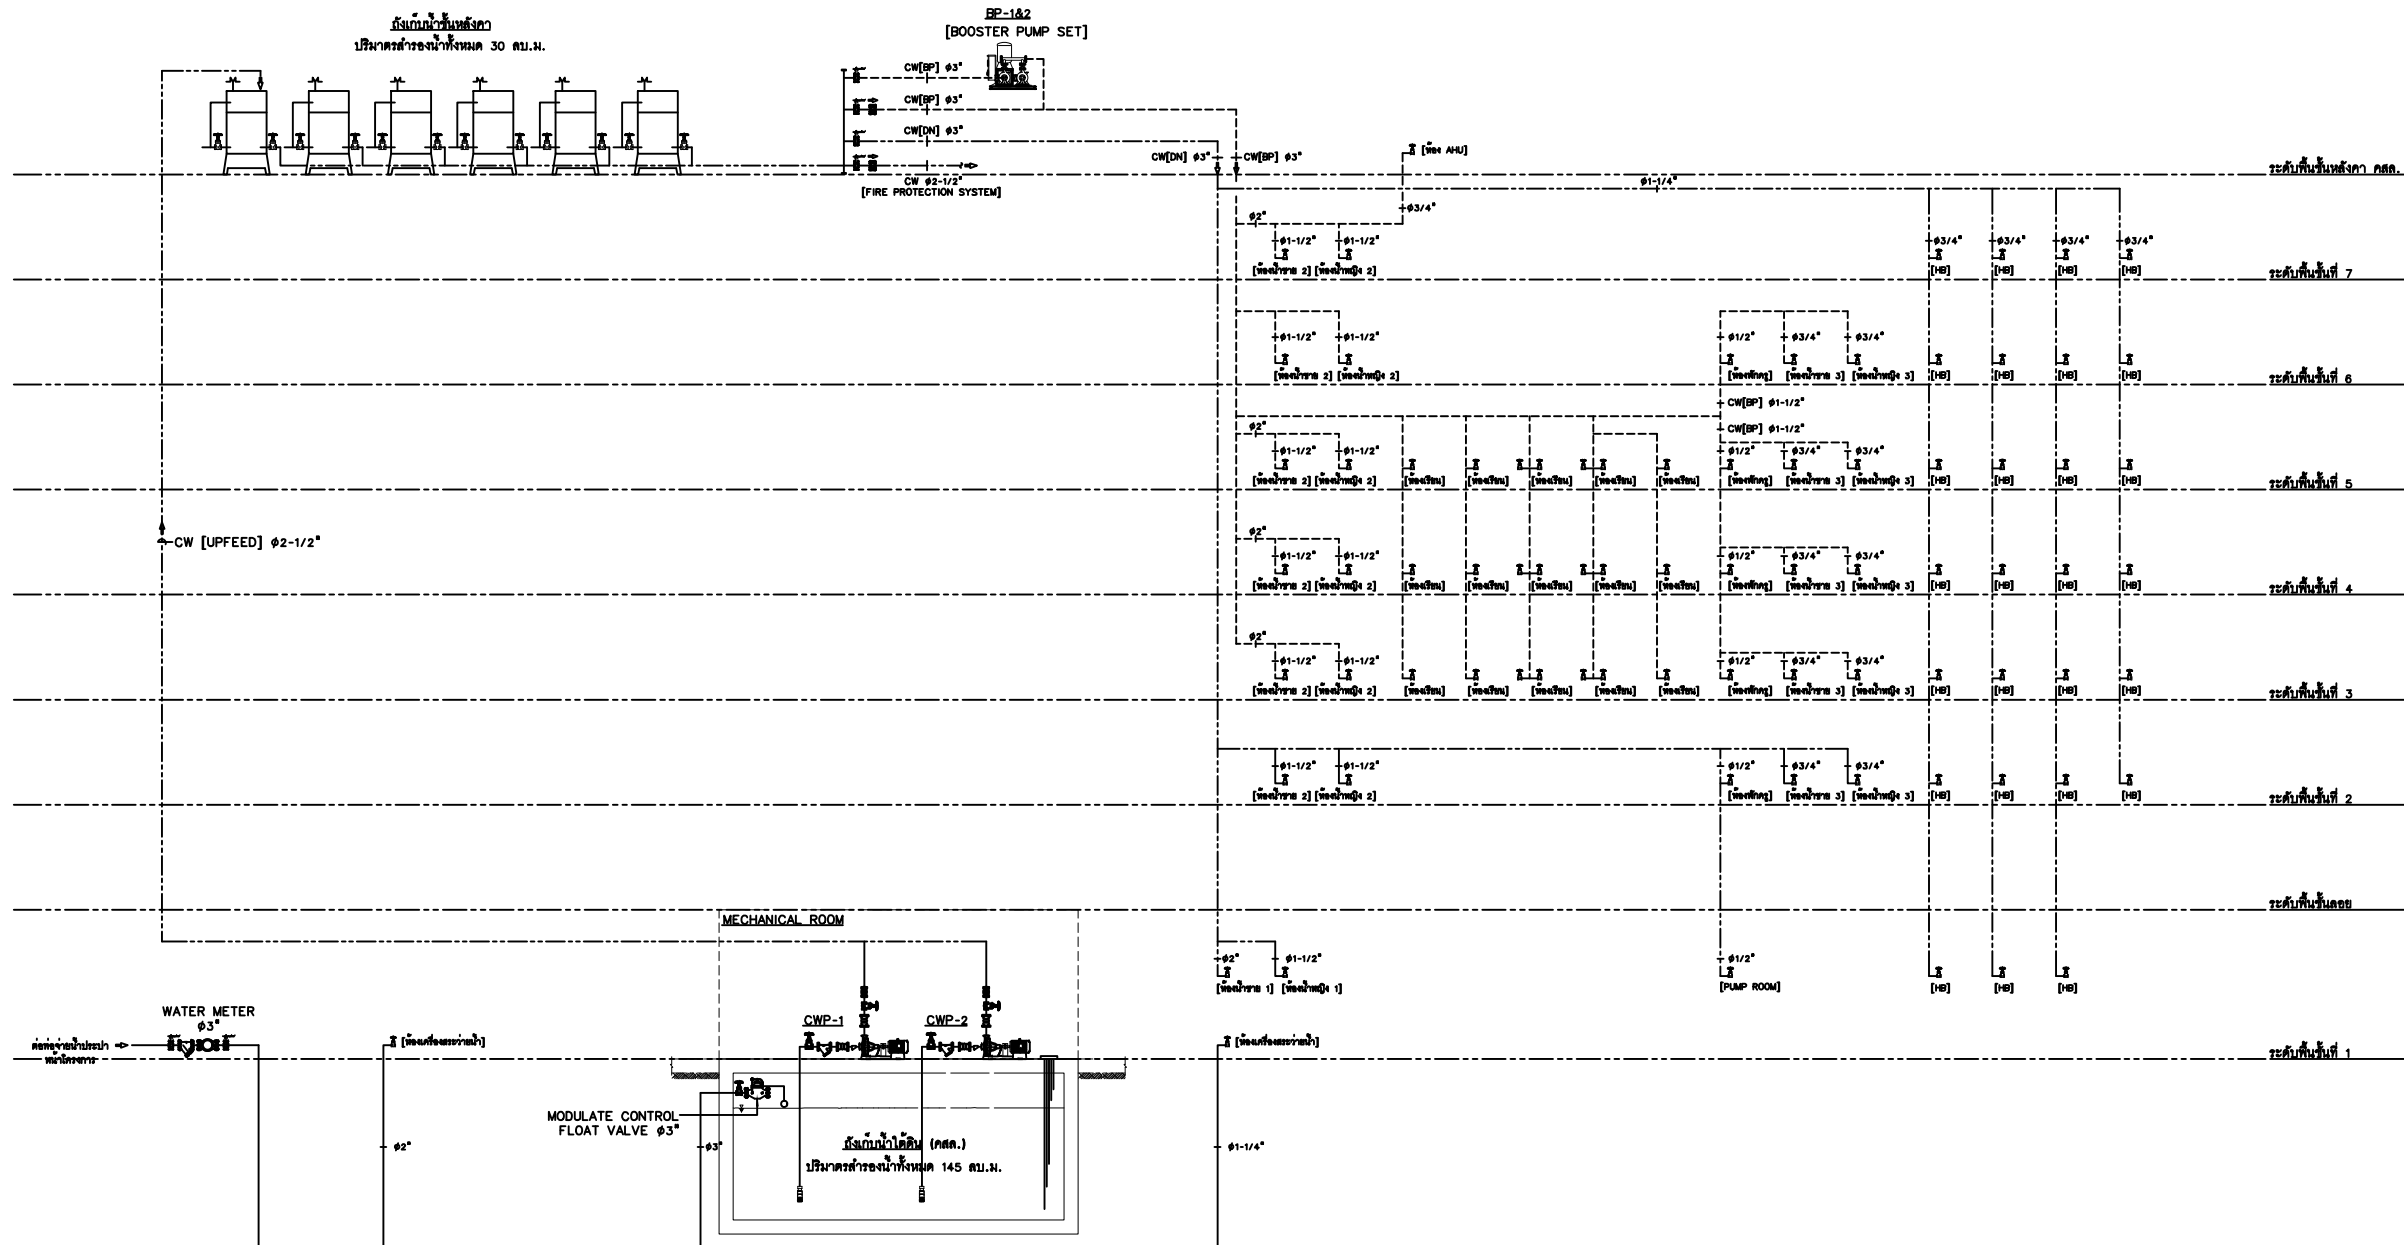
ถังเก็บน้ำชั้นหลังคา
ปริมาตรสำรองน้ำทั้งหมด 30 ลบ.ม.

BP-1&2
[BOOSTER PUMP SET]

CW[BP] ø3"
CW[BP] ø3"
CW[DN] ø3"
CW ø2-1/2"
[FIRE PROTECTION SYSTEM]

CW[DN] ø3"
CW[BP] ø3"
[ห้อง AHU]
ø1-1/4"
ระดับพื้นชั้นหลังคา คสล.

ø2"
ø3/4"
ø1-1/2"
ø1-1/2"
[ห้องน้ำชาย 2] [ห้องน้ำหญิง 2]
ø3/4" ø3/4" ø3/4" ø3/4"
[HB] [HB] [HB] [HB]
ระดับพื้นชั้นที่ 7

ø1-1/2" ø1-1/2"
[ห้องน้ำชาย 2] [ห้องน้ำหญิง 2]
ø1/2" ø3/4" ø3/4"
[ห้องพักครู] [ห้องน้ำชาย 3] [ห้องน้ำหญิง 3]
[HB] [HB] [HB] [HB]
ระดับพื้นชั้นที่ 6

CW[BP] ø1-1/2"
CW[BP] ø1-1/2"
ø2"
ø1-1/2" ø1-1/2"
[ห้องน้ำชาย 2] [ห้องน้ำหญิง 2] [ห้องเรียน] [ห้องเรียน] [ห้องเรียน] [ห้องเรียน] [ห้องเรียน]
ø1/2" ø3/4" ø3/4"
[ห้องพักครู] [ห้องน้ำชาย 3] [ห้องน้ำหญิง 3]
[HB] [HB] [HB] [HB]
ระดับพื้นชั้นที่ 5

CW [UPFEED] ø2-1/2"

ø2"
ø1-1/2" ø1-1/2"
[ห้องน้ำชาย 2] [ห้องน้ำหญิง 2] [ห้องเรียน] [ห้องเรียน] [ห้องเรียน] [ห้องเรียน] [ห้องเรียน]
ø1/2" ø3/4" ø3/4"
[ห้องพักครู] [ห้องน้ำชาย 3] [ห้องน้ำหญิง 3]
[HB] [HB] [HB] [HB]
ระดับพื้นชั้นที่ 4

ø2"
ø1-1/2" ø1-1/2"
[ห้องน้ำชาย 2] [ห้องน้ำหญิง 2] [ห้องเรียน] [ห้องเรียน] [ห้องเรียน] [ห้องเรียน] [ห้องเรียน]
ø1/2" ø3/4" ø3/4"
[ห้องพักครู] [ห้องน้ำชาย 3] [ห้องน้ำหญิง 3]
[HB] [HB] [HB] [HB]
ระดับพื้นชั้นที่ 3

ø1-1/2" ø1-1/2"
[ห้องน้ำชาย 2] [ห้องน้ำหญิง 2]
ø1/2" ø3/4" ø3/4"
[ห้องพักครู] [ห้องน้ำชาย 3] [ห้องน้ำหญิง 3]
[HB] [HB] [HB] [HB]
ระดับพื้นชั้นที่ 2

ระดับพื้นชั้นลอย

MECHANICAL ROOM
ø2" ø1-1/2"
[ห้องน้ำชาย 1] [ห้องน้ำหญิง 1]
ø1/2"
[PUMP ROOM]
[HB] [HB] [HB]

WATER METER
ø3"
ต่อท่อจ่ายน้ำประปา หน้าโครงการ
[ห้องเครื่องกรองน้ำ]
CWP-1
CWP-2
[ห้องเครื่องกรองน้ำ]
ระดับพื้นชั้นที่ 1

MODULATE CONTROL
FLOAT VALVE ø3"
ø2"
ø3"
ถังเก็บน้ำใต้ดิน (คสล.)
ปริมาตรสำรองน้ำทั้งหมด 145 ลบ.ม.
ø1-1/4"